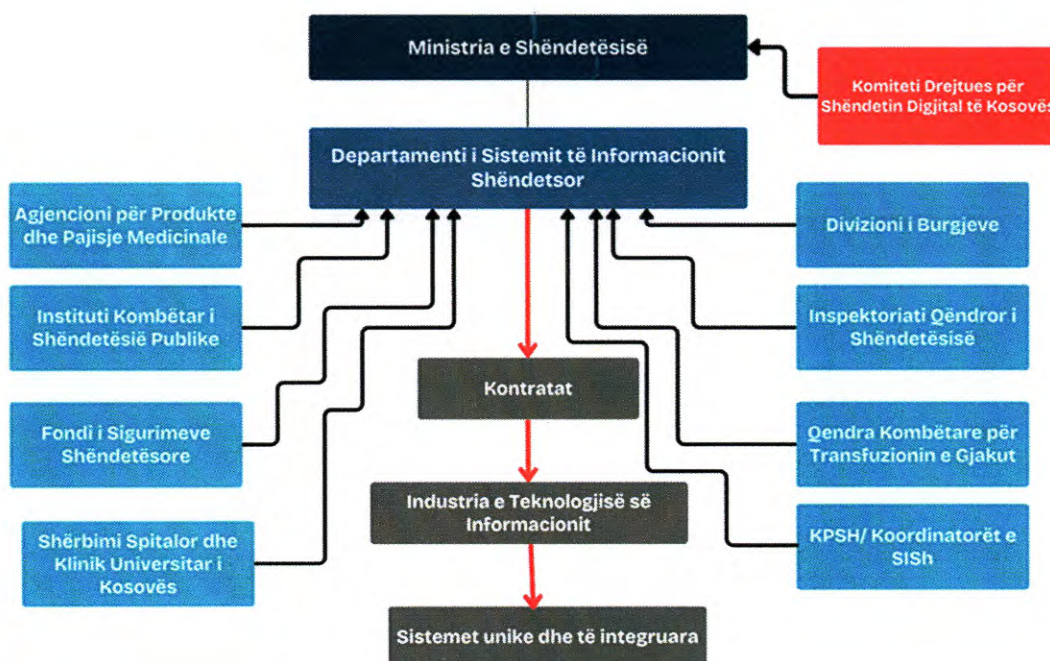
Ministria e Shëndetësisë

Komiteti Drejtues për Shëndetin Digjital të Kosovës

Departamenti i Sistemit të Informacionit Shëndetsor

Agjencioni për Produkte dhe Pajisje Medicinale

Instituti Kombëtar i Shëndetësië Publike

Fondi i Sigurimeve Shëndetësore

Shërbimi Spitalor dhe Klinik Universitar i Kosovës

Divizioni i Burgjeve

Inspektoriati Qëndror i Shëndetësisë

Qendra Kombëtare për Transfuzionin e Gjakut

KPSH/ Koordinatorët e SISh

Kontratat

Industria e Teknologjisë së Informacionit

Sistemet unike dhe të integruara